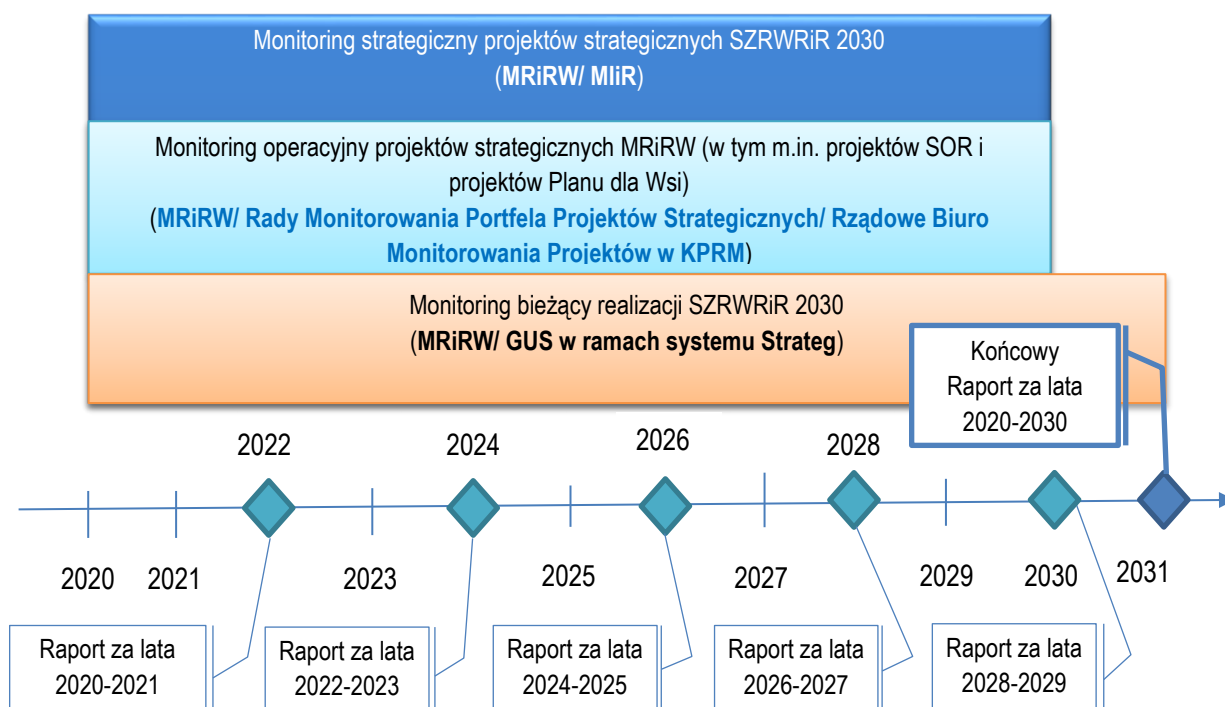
Monitoring strategiczny projektów strategicznych SZRWRiR 2030
(MRiRW/ MIiR)

Monitoring operacyjny projektów strategicznych MRiRW (w tym m.in. projektów SOR i projektów Planu dla Wsi)
(MRiRW/ Rady Monitorowania Portfela Projektów Strategicznych/ Rządowe Biuro Monitorowania Projektów w KPRM)

Monitoring bieżący realizacji SZRWRiR 2030
(MRiRW/ GUS w ramach systemu Strateg)

Końcowy Raport za lata 2020-2030

2022
2024
2026
2028

2020
2021
2023
2025
2027
2029
2030
2031

Raport za lata 2020-2021
Raport za lata 2022-2023
Raport za lata 2024-2025
Raport za lata 2026-2027
Raport za lata 2028-2029